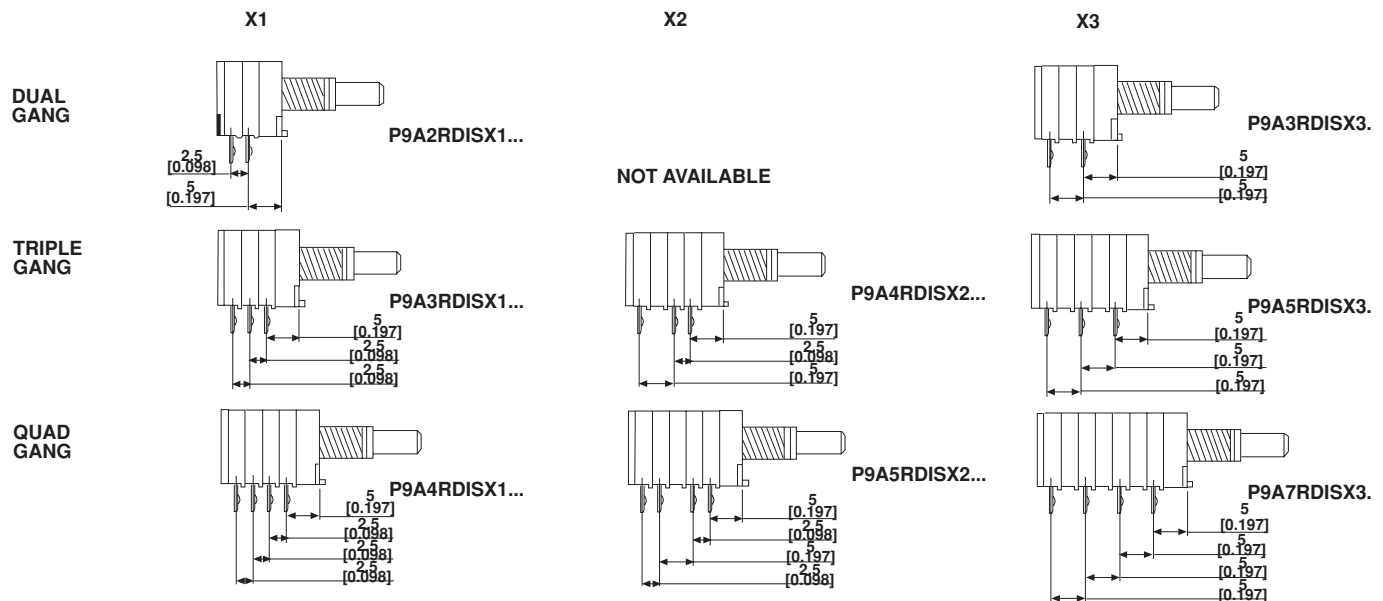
X1

X2

X3

DUAL GANG

P9A2RDISX1...

2.5
[0.098]
5
[0.197]

NOT AVAILABLE

P9A3RDISX3.

5
[0.197]
5
[0.197]

TRIPLE GANG

P9A3RDISX1...

5
[0.197]
2.5
[0.098]
2.5
[0.098]

P9A4RDISX2...

5
[0.197]
2.5
[0.098]
5
[0.197]

P9A5RDISX3.

5
[0.197]
5
[0.197]
5
[0.197]

QUAD GANG

P9A4RDISX1...

5
[0.197]
2.5
[0.098]
2.5
[0.098]
2.5
[0.098]

P9A5RDISX2...

5
[0.197]
2.5
[0.098]
5
[0.197]
2.5
[0.098]

P9A7RDISX3.

5
[0.197]
5
[0.197]
5
[0.197]
5
[0.197]